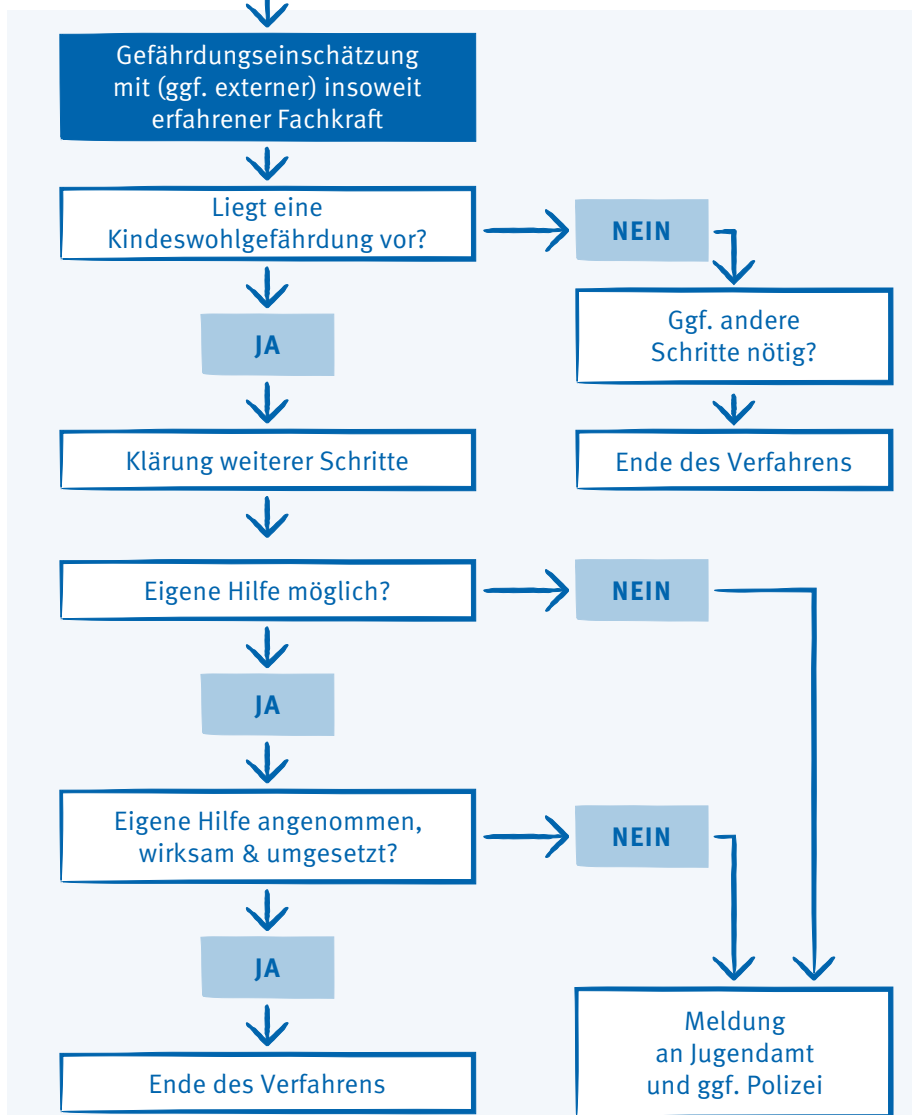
Gefährdungseinschätzung mit (ggf. externer) insoweit erfahrener Fachkraft

Liegt eine Kindeswohlgefährdung vor?

NEIN

Ggf. andere Schritte nötig?

Ende des Verfahrens

JA

Klärung weiterer Schritte

Eigene Hilfe möglich?

NEIN

JA

Eigene Hilfe angenommen, wirksam & umgesetzt?

NEIN

JA

Ende des Verfahrens

Meldung an Jugendamt und ggf. Polizei